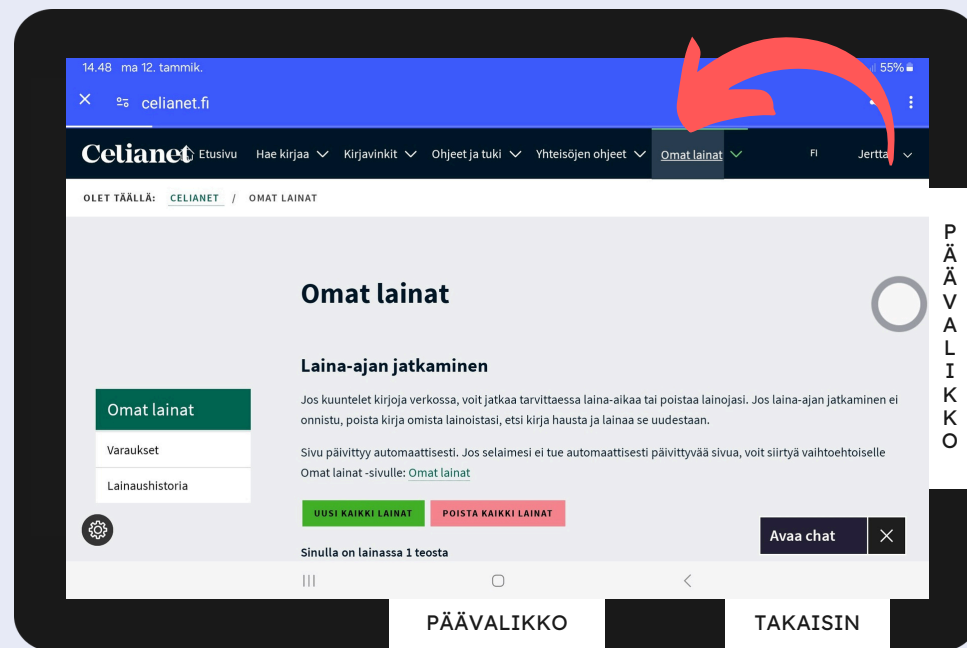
14.48 ma 12. tammik.

55%

celianet.fi

Celianet Etusivu Hae kirjaa Kirjavinkit Ohjeet ja tuki Yhteisöjen ohjeet Omat lainat FI Jertta

OLET TÄÄLLÄ: CELIANET / OMAT LAINAT

PÄÄVALIKKO

Omat lainat

Laina-ajan jatkaminen

Jos kuuntelet kirjoja verkossa, voit jatkaa tarvittaessa laina-aikaa tai poistaa lainojasi. Jos laina-ajan jatkaminen ei onnistu, poista kirja omista lainoistasi, etsi kirja hausta ja lainaa se uudestaan.

Sivu päivittyy automaattisesti. Jos selaimesi ei tue automaattisesti päivittyvää sivua, voit siirtyä vaihtoehtoiselle Omat lainat -sivulle: Omat lainat

Omat lainat

Varaukset

Lainaushistoria

UUSI KAIKKI LAINAT

POISTA KAIKKI LAINAT

Avaa chat

Sinulla on lainassa 1 teosta

PÄÄVALIKKO

TAKAISIN